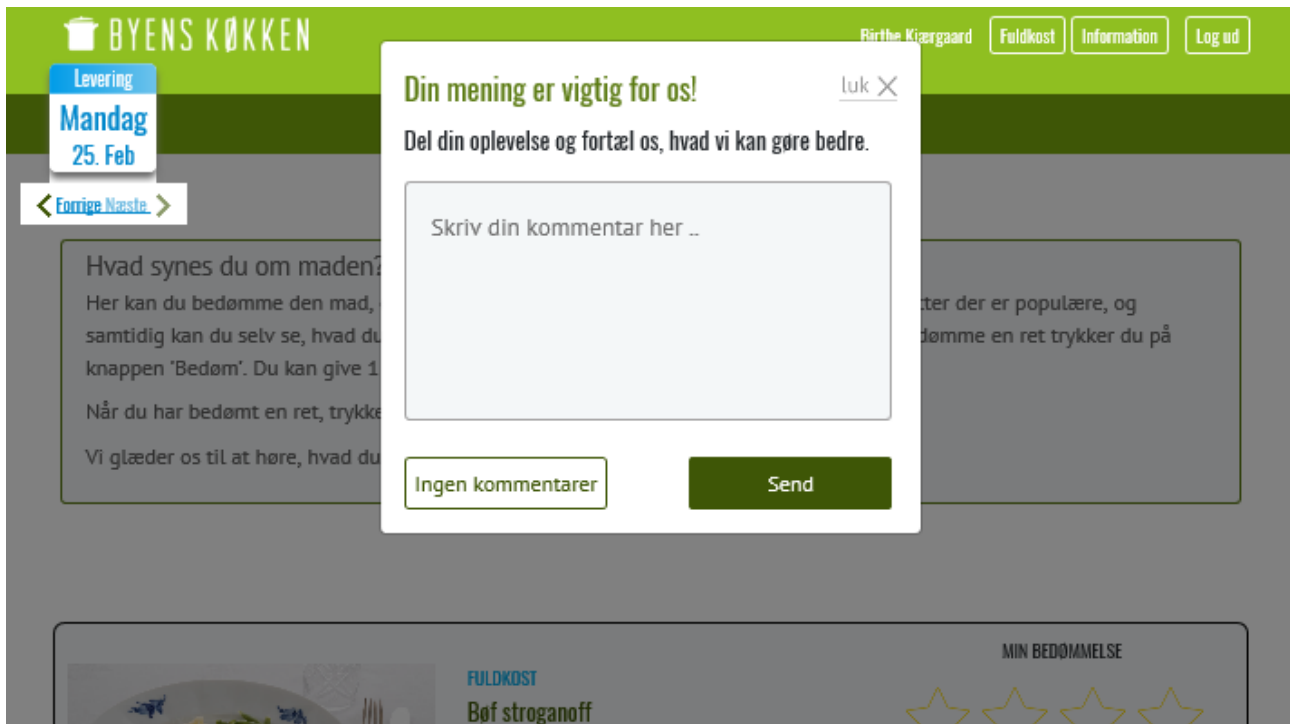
BYENS KØKKEN

Birthe Kjærgaard
Fuldkost
Information
Log ud

Levering
Mandag
25. Feb

Forrige Næste

Hvad synes du om maden?
Her kan du bedømme den mad, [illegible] tter der er populære, og samtidig kan du selv se, hvad du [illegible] dømme en ret trykker du på knappen 'Bedøm'. Du kan give 1 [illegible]

Når du har bedømt en ret, trykke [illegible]

Vi glæder os til at høre, hvad du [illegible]

Din mening er vigtig for os!
luk

Del din oplevelse og fortæl os, hvad vi kan gøre bedre.

Skriv din kommentar her ..

Ingen kommentarer
Send

MIN BEDØMMELSE

FULDKOST
Bøf stroganoff